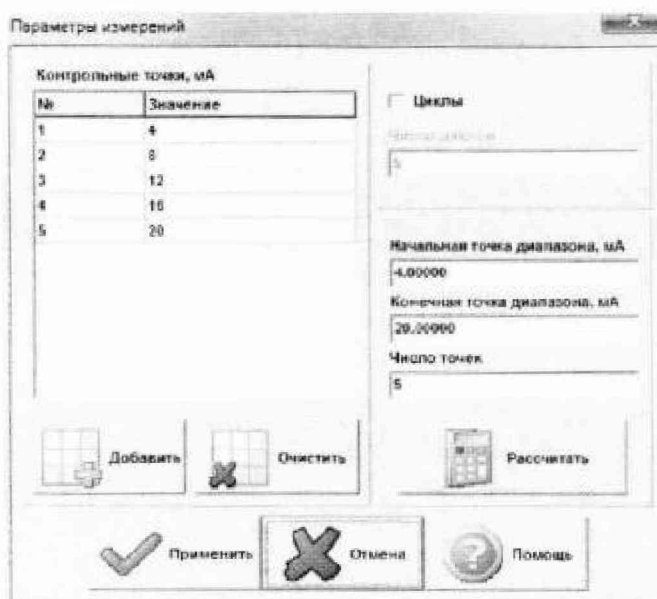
Параметры измерений

Контрольные точки, мА

| № | Значение |
|---|---|
| 1 | 4 |
| 2 | 8 |
| 3 | 12 |
| 4 | 16 |
| 5 | 20 |

Циклы

Число циклов

5

Начальная точка диапазона, мА

4.00000

Конечная точка диапазона, мА

20.00000

Число точек

5

Добавить

Очистить

Рассчитать

Применить

Отмена

Помощь